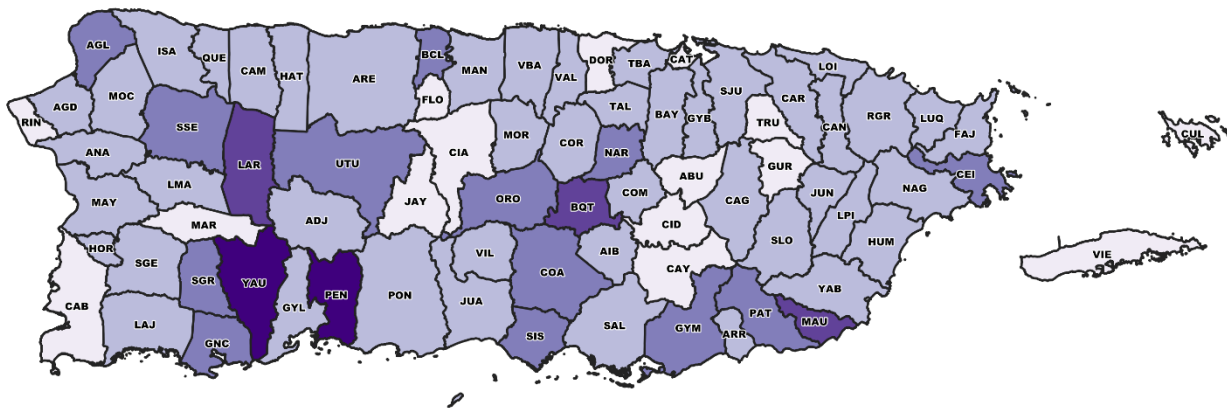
AGL
ISA
QUE
CAM
HAT
ARE
BCL
MAN
VBA
VAL
DOR
TBA
CAT
LOI
RIN
AGD
MOC
FLO
SJU
CAR
SSE
TAL
BAY
GYB
TRU
RGR
LUQ
FAJ
CUL
LAR
UTU
MOR
CIA
COR
NAR
CAN
ANA
GUR
LMA
ABU
JUN
CEI
MAY
JAY
ORO
BQT
COM
CAG
NAG
MAR
ADJ
LPI
CID
HOR
SGE
VIL
AIB
SLO
HUM
VIE
SGR
YAU
PEN
COA
CAY
PON
JUA
YAB
CAB
GYL
LAJ
SAL
PAT
MAU
SIS
GYM
ARR
GNC